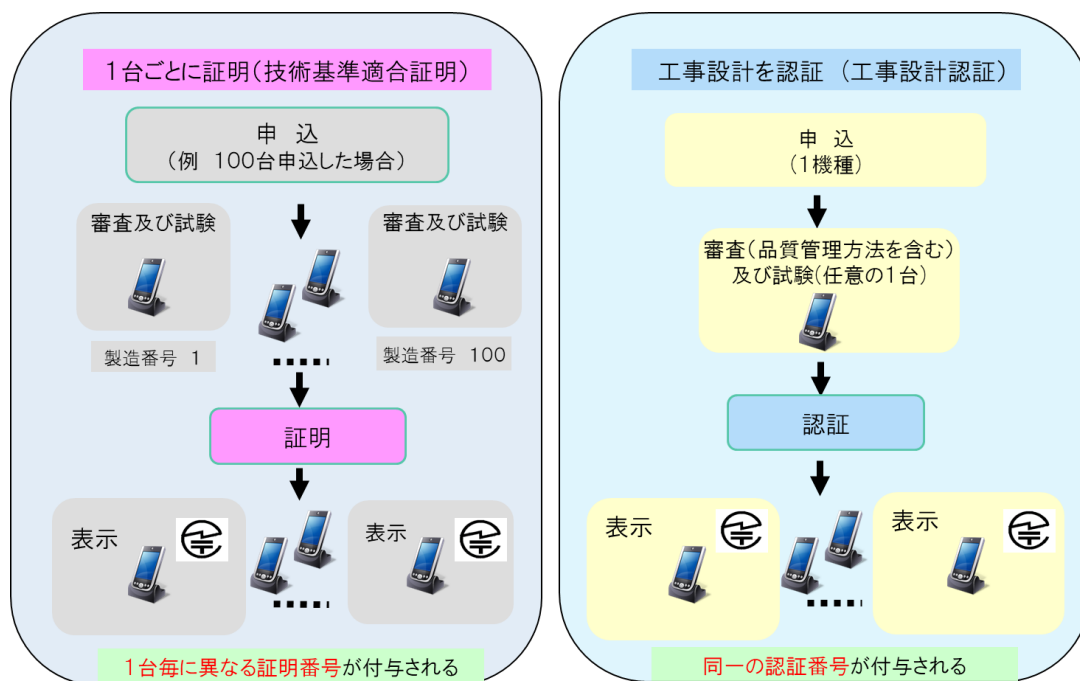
１台ごとに証明（技術基準適合証明）

申　込
（例　100台申込した場合）

審査及び試験

審査及び試験

製造番号　1

製造番号　100

証明

表示

表示

１台毎に異なる証明番号が付与される

工事設計を認証　（工事設計認証）

申　込
（1機種）

審査（品質管理方法を含む）
及び試験（任意の１台）

認証

表示

表示

同一の認証番号が付与される